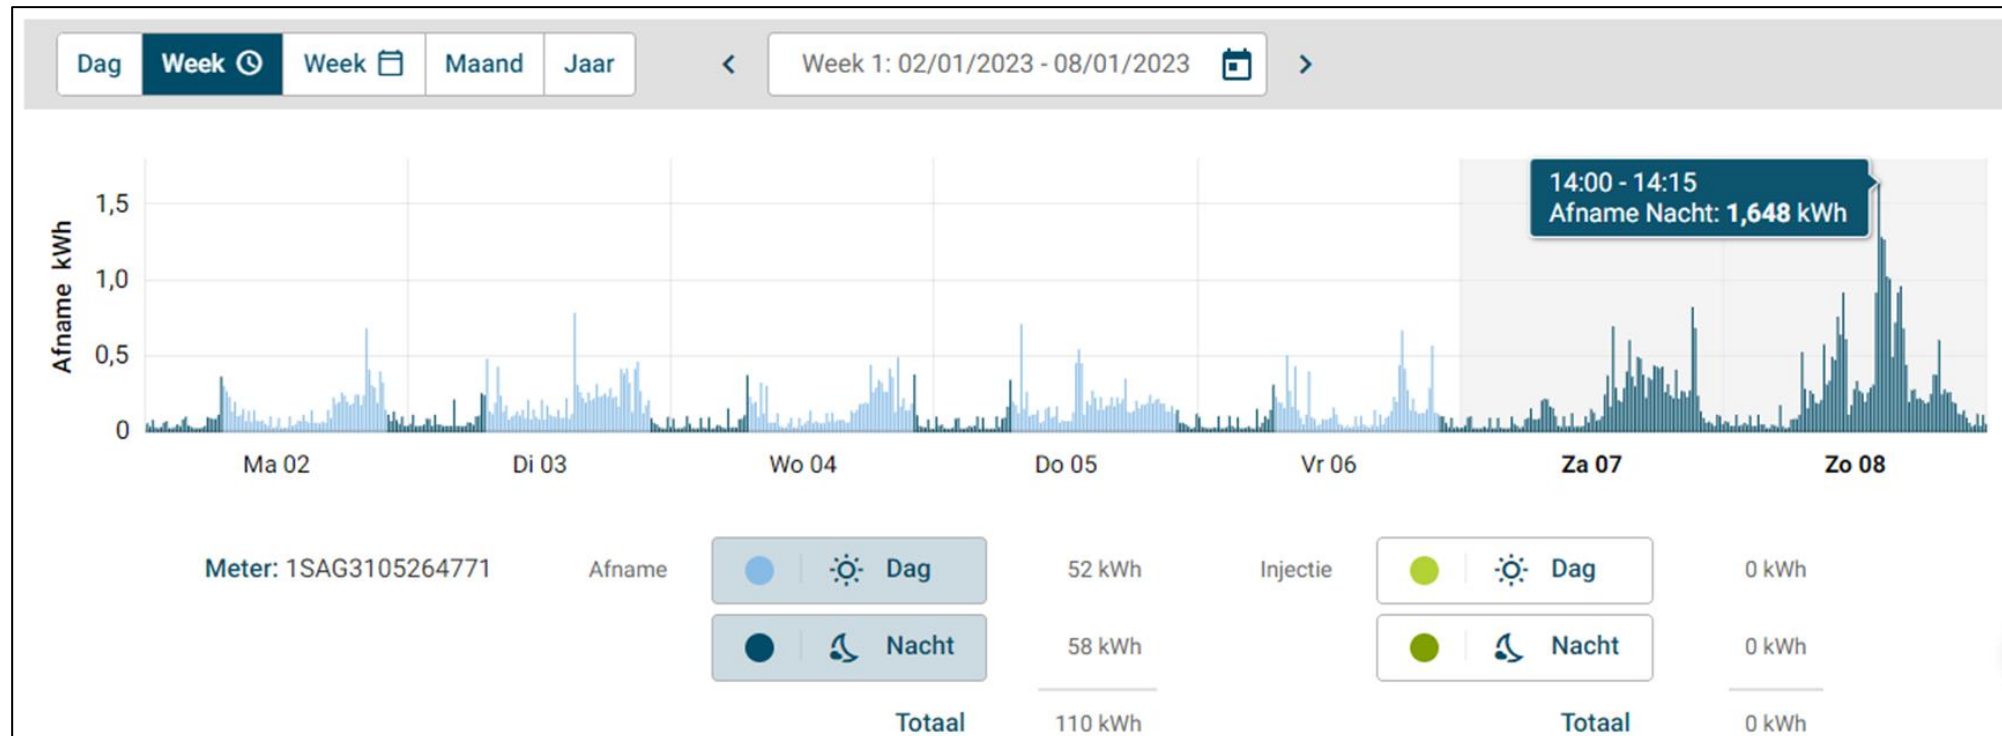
Dag | Week | Week | Maand | Jaar

Week 1: 02/01/2023 - 08/01/2023

14:00 - 14:15
Afname Nacht: **1,648** kWh

Afname kWh

1,5
1,0
0,5
0

Ma 02 | Di 03 | Wo 04 | Do 05 | Vr 06 | **Za 07** | **Zo 08**

Meter: 1SAG3105264771

| | | | | | |
|---|---|---|---|---|---|
| Afname | Dag | 52 kWh | Injectie | Dag | 0 kWh |
| | Nacht | 58 kWh | | Nacht | 0 kWh |
| | Totaal | 110 kWh | | Totaal | 0 kWh |